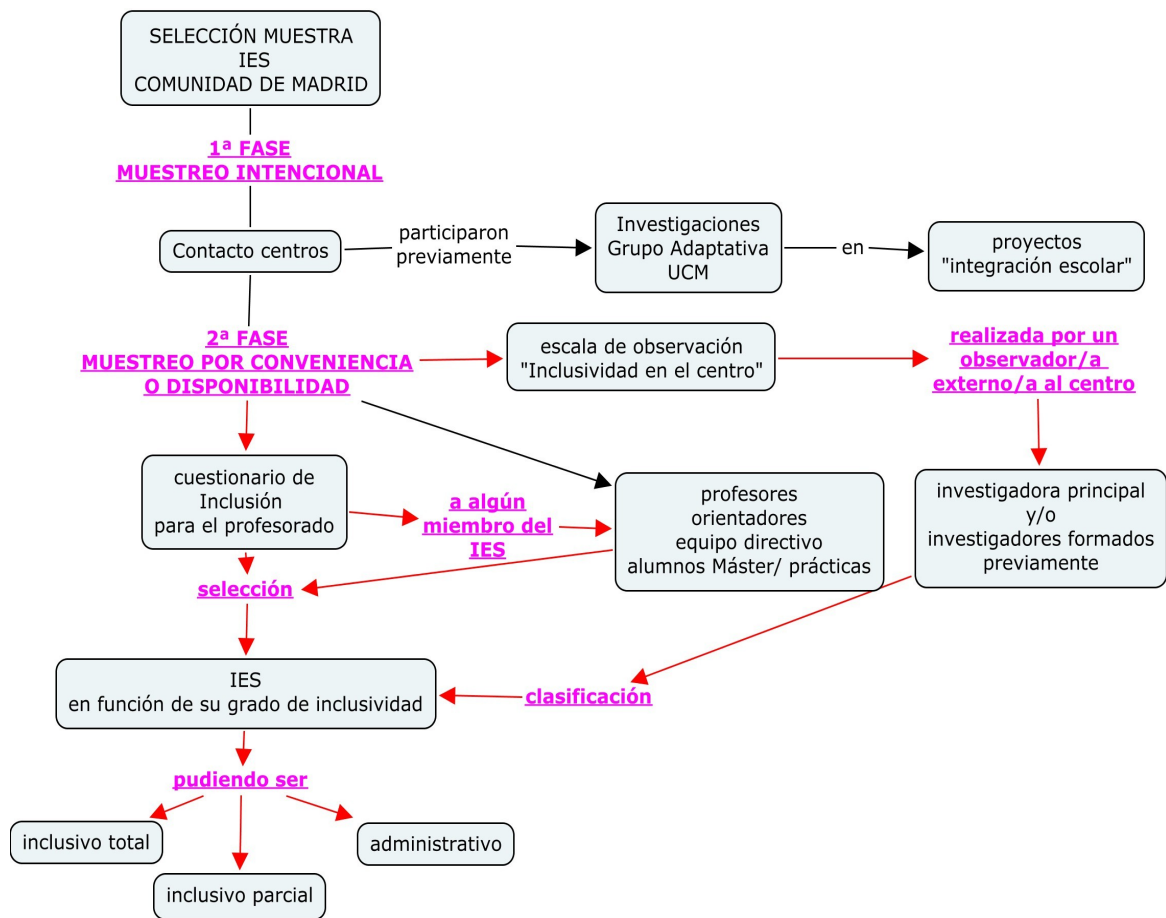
SELECCIÓN MUESTRA
IES
COMUNIDAD DE MADRID

1ª FASE
MUESTREO INTENCIONAL

Contacto centros

participaron previamente

Investigaciones Grupo Adaptativa UCM

en

proyectos "integración escolar"

2ª FASE
MUESTREO POR CONVENIENCIA O DISPONIBILIDAD

escala de observación "Inclusividad en el centro"

realizada por un observador/a externo/a al centro

cuestionario de Inclusión para el profesorado

a algún miembro del IES

profesores
orientadores
equipo directivo
alumnos Máster/ prácticas

investigadora principal
y/o
investigadores formados previamente

selección

IES
en función de su grado de inclusividad

clasificación

pudiendo ser

inclusivo total

inclusivo parcial

administrativo